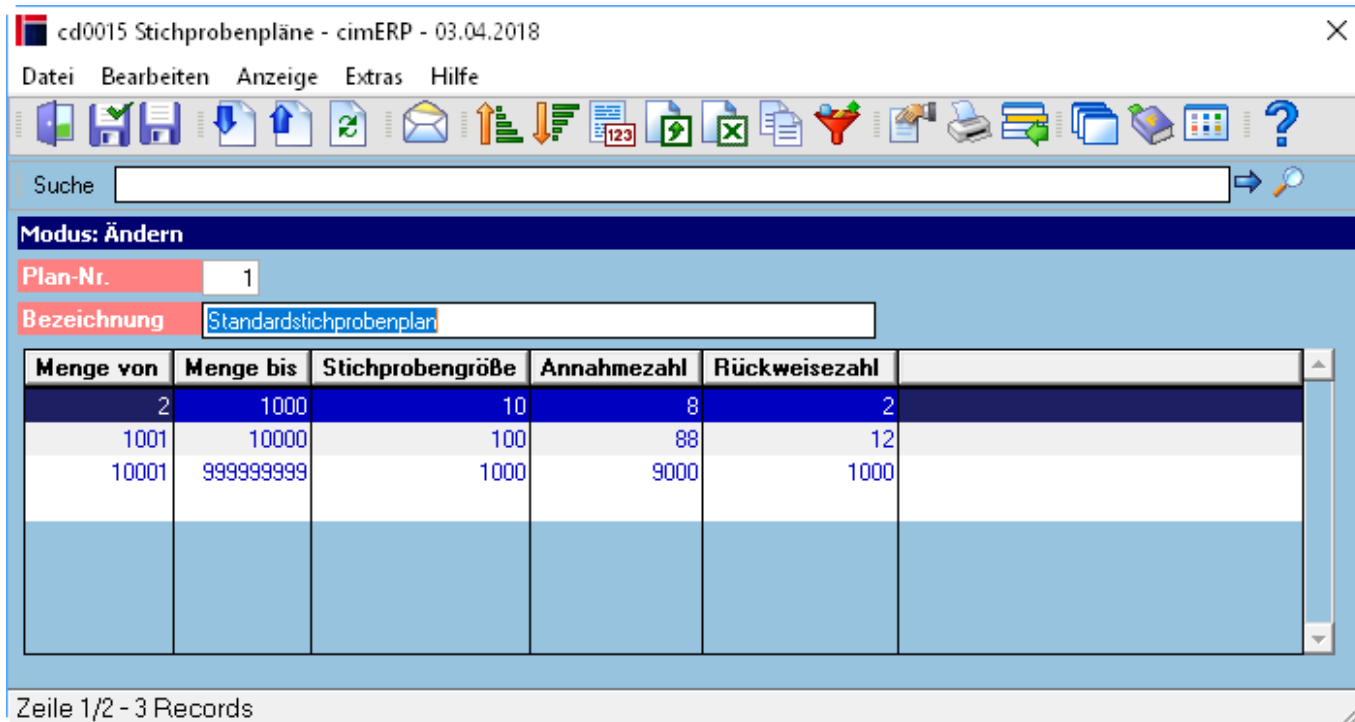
cd0015 Stichprobenpläne - cimERP - 03.04.2018

Datei Bearbeiten Anzeige Extras Hilfe

Suche

Modus: Ändern

Plan-Nr. 1

Bezeichnung Standardstichprobenplan

| Menge von | Menge bis | Stichprobengröße | Annahmezahl | Rückweisezahl |
|---|---|---|---|---|
| 2 | 1000 | 10 | 8 | 2 |
| 1001 | 10000 | 100 | 88 | 12 |
| 10001 | 999999999 | 1000 | 9000 | 1000 |

Zeile 1/2 - 3 Records